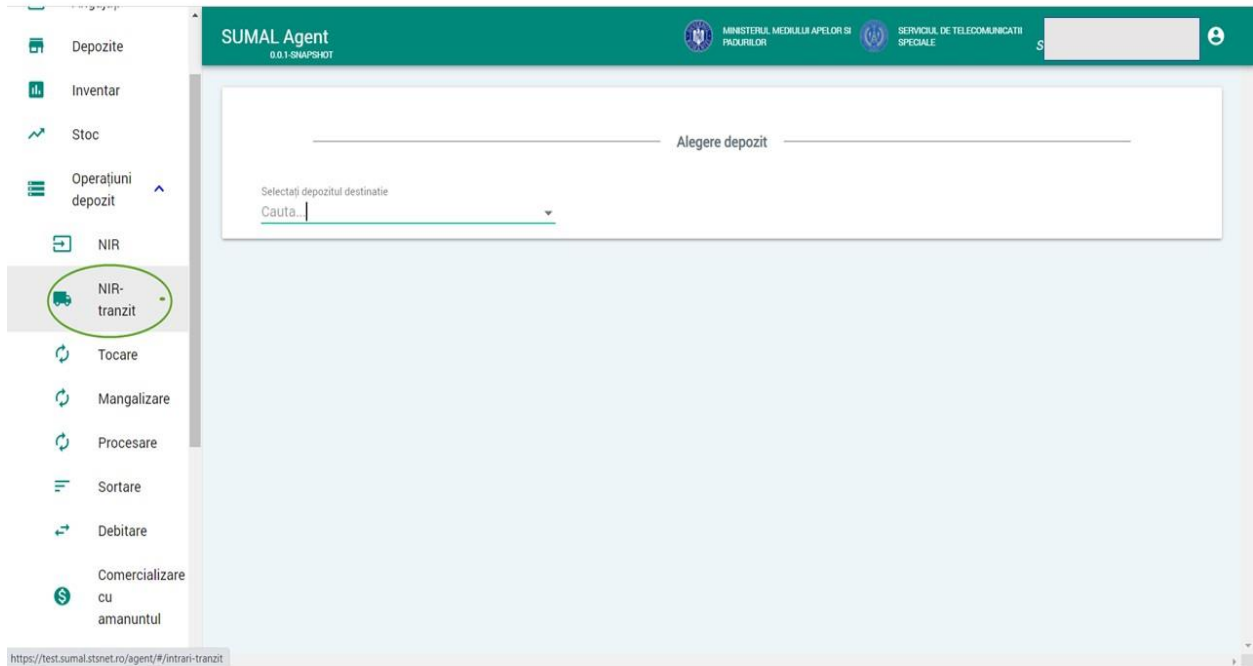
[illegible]

Depozite

Inventar

Stoc

Operațiuni depozit

NIR

NIR-tranzit

Tocare

Mangalizare

Procesare

Sortare

Debitare

Comercializare cu amanuntul

https://test.sumal.stsnet.ro/agent/#/intrari-tranzit

SUMAL Agent
0.0.1-SNAPSHOT

MINISTERUL MEDIULUI APELOR SI PADURILOR

SERVICIUL DE TELECOMUNICATII SPECIALE

S

Alegere depozit

Selectați depozitul destinatie
Cauta...